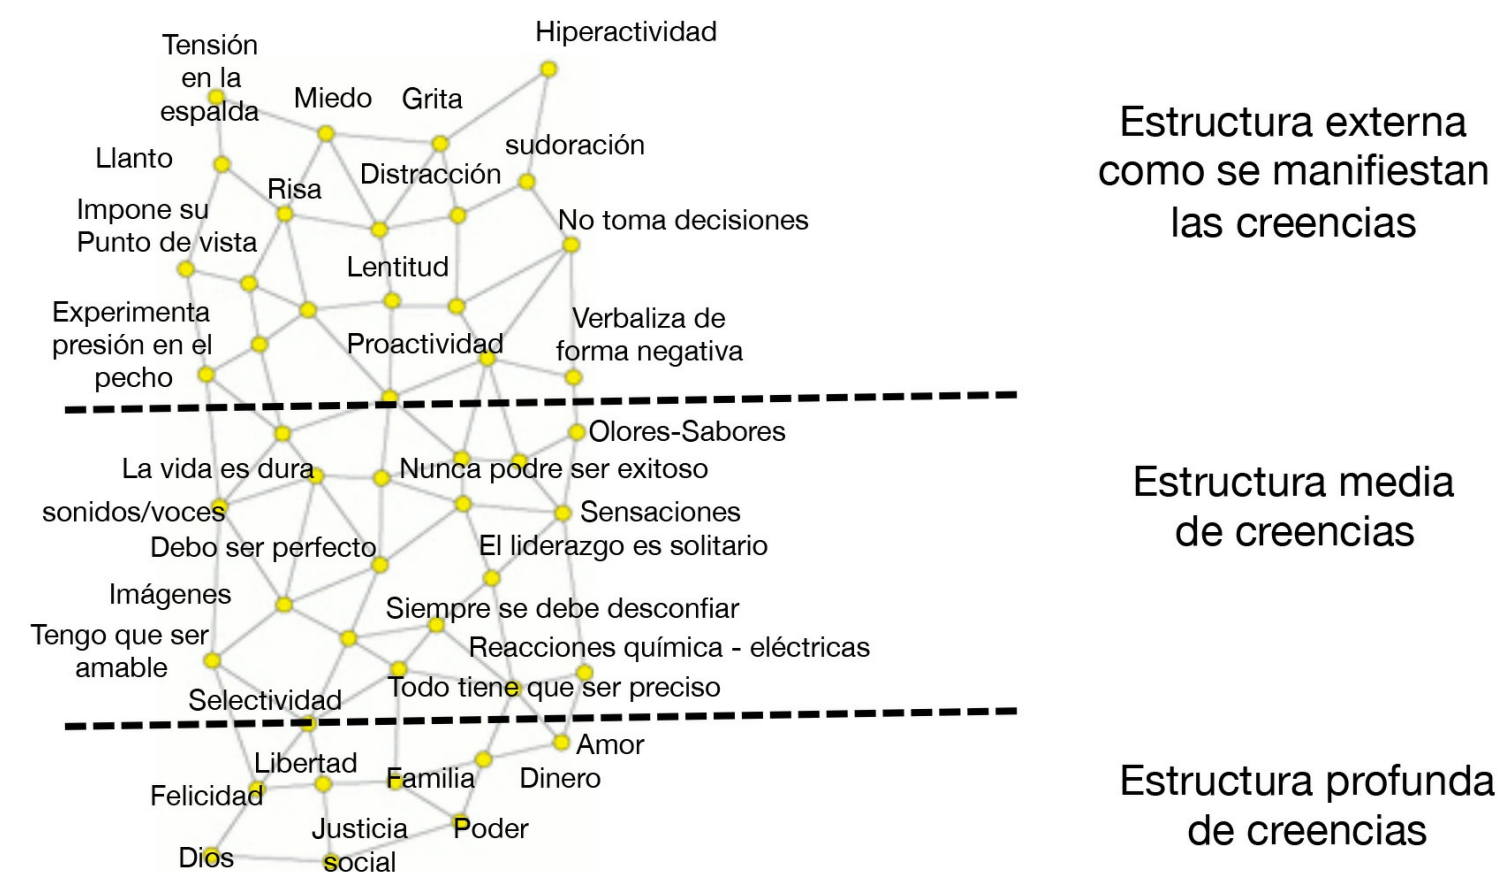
Hiperactividad
Tensión en la espalda
Miedo
Grita
Llanto
sudoración
Risa
Distracción
Impone su Punto de vista
No toma decisiones
Lentitud
Experimenta presión en el pecho
Verbaliza de forma negativa
Proactividad

Estructura externa como se manifiestan las creencias

Olores-Sabores
La vida es dura
Nunca podre ser exitoso
sonidos/voces
Sensaciones
Debo ser perfecto
El liderazgo es solitario
Imágenes
Siempre se debe desconfiar
Tengo que ser amable
Reacciones química - eléctricas
Selectividad
Todo tiene que ser preciso

Estructura media de creencias

Amor
Libertad
Felicidad
Familia
Dinero
Justicia social
Poder
Dios

Estructura profunda de creencias